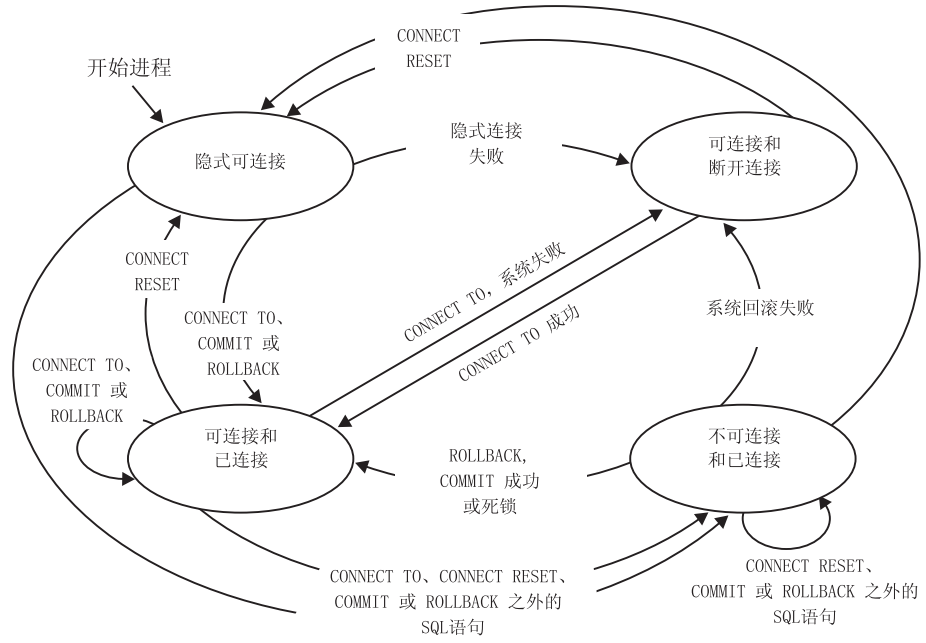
开始进程

CONNECT
RESET

隐式可连接

隐式连接
失败

可连接和
断开连接

CONNECT
RESET

CONNECT TO、
COMMIT 或
ROLLBACK

CONNECT TO，系统失败

CONNECT TO 成功

系统回滚失败

CONNECT TO、
COMMIT 或
ROLLBACK

可连接和
已连接

ROLLBACK，
COMMIT 成功
或死锁

不可连接
和已连接

CONNECT TO、CONNECT RESET、
COMMIT 或 ROLLBACK 之外的
SQL语句

CONNECT RESET、
COMMIT 或 ROLLBACK 之外的
SQL语句